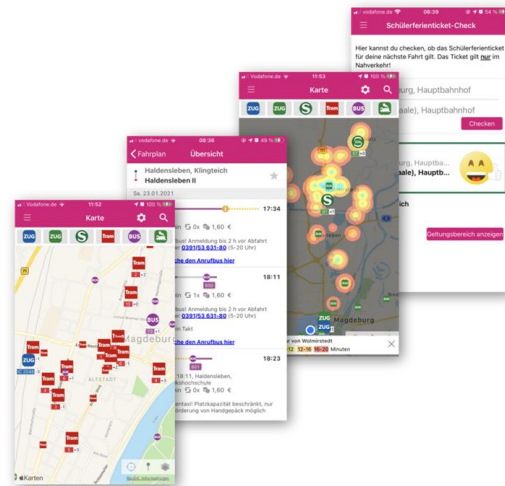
vodafone.de 08:39 54 %

Schülerferienticket-Check

Hier kannst du checken, ob das Schülerferienticket für deine nächste Fahrt gilt. Das Ticket gilt nur im Nahverkehr!

burg, Hauptbahnhof

aale), Hauptbahnhof

Checken

burg, Hauptba

aale), Hauptb

Geltungsbereich anzeigen

Vodafone.de 11:53 100 %

Karte

ZUG ZUG S Tram BUS

Magdeburg

von Wolmirstedt

12 14 16-20 Minuten

vodafone.de 08:36 45 %

Fahrplan Übersicht

Haldensleben, Klingteich
Haldensleben II

Sa. 23.01.2021

17:34

0x 1,60 €

bus! Anmeldung bis 2 h vor Abfahrt
0391/53 631-80 (5-20 Uhr)

che den Anrufbus hier

18:11

1x 1,60 €

bus! Anmeldung bis 2 h vor Abfahrt
0391/53 631-80 (5-20 Uhr)

n Takt

che den Anrufbus hier

18:23

18:11, Haldensleben,
chschule

0x 1,60 €

ntasto! Platzkapazität beschränkt, nur
rderung von Handgepäck möglich

vodafone.de 11:52 100 %

Karte

ZUG ZUG S Tram BUS

Tram
Tram
Tram
BUS
Tram
Tram
ZUG
Tram
Tram
Tram
Tram
Tram
Tram
Tram

Magdebu

ALTSTADT

Karten